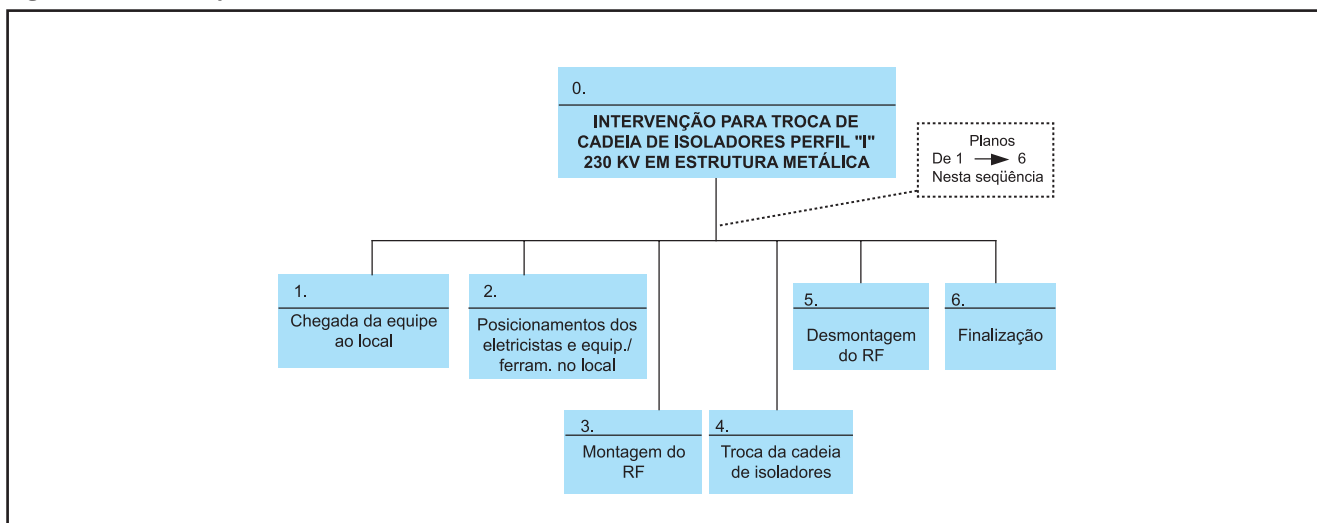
0.

INTERVENÇÃO PARA TROCA DE CADEIA DE ISOLADORES PERFIL "I" 230 KV EM ESTRUTURA METÁLICA

Planos
De 1 → 6
Nesta seqüência

1.
Chegada da equipe ao local

2.
Posicionamentos dos eletricistas e equip./ ferram. no local

3.
Montagem do RF

4.
Troca da cadeia de isoladores

5.
Desmontagem do RF

6.
Finalização